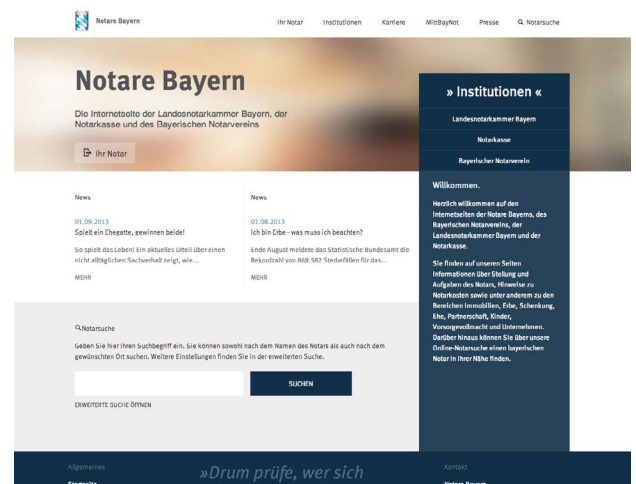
Notare Bayern

Ihr Notar Institutionen Karriere MittBayNot Presse Notarsuche

Notare Bayern

Die Internetseite der Landesnotarkammer Bayern, der Notarkasse und des Bayerischen Notarvereins

Ihr Notar

» Institutionen «

Landesnotarkammer Bayern

Notarkasse

Bayerischer Notarverein

Willkommen.

Herzlich willkommen auf den Internetseiten der Notare Bayerns, des Bayerischen Notarvereins, der Landesnotarkammer Bayern und der Notarkasse.

Sie finden auf unseren Seiten Informationen über Stellung und Aufgaben des Notars, Hinweise zu Notarkosten sowie unter anderem zu den Bereichen Immobilien, Erbe, Schenkung, Ehe, Partnerschaft, Kinder, Vorsorgevollmacht und Unternehmen. Darüber hinaus können Sie über unsere Online-Notarsuche einen bayerischen Notar in Ihrer Nähe finden.

News

01.09.2013
Spielt ein Ehegatte, gewinnen beide!

So spielt das Leben! Ein aktuelles Urteil über einen nicht alltäglichen Sachverhalt zeigt, wie...

MEHR

News

01.08.2013
Ich bin Erbe - was muss ich beachten?

Ende August meldete das Statistische Bundesamt die Rekordzahl von 869.582 Sterbefällen für das...

MEHR

Notarsuche

Geben Sie hier Ihren Suchbegriff ein. Sie können sowohl nach dem Namen des Notars als auch nach dem gewünschten Ort suchen. Weitere Einstellungen finden Sie in der erweiterten Suche.

SUCHEN

ERWEITERTE SUCHE ÖFFNEN

Allgemeines

Startseite

»Drum prüfe, wer sich

Kontakt

Notare Bayern